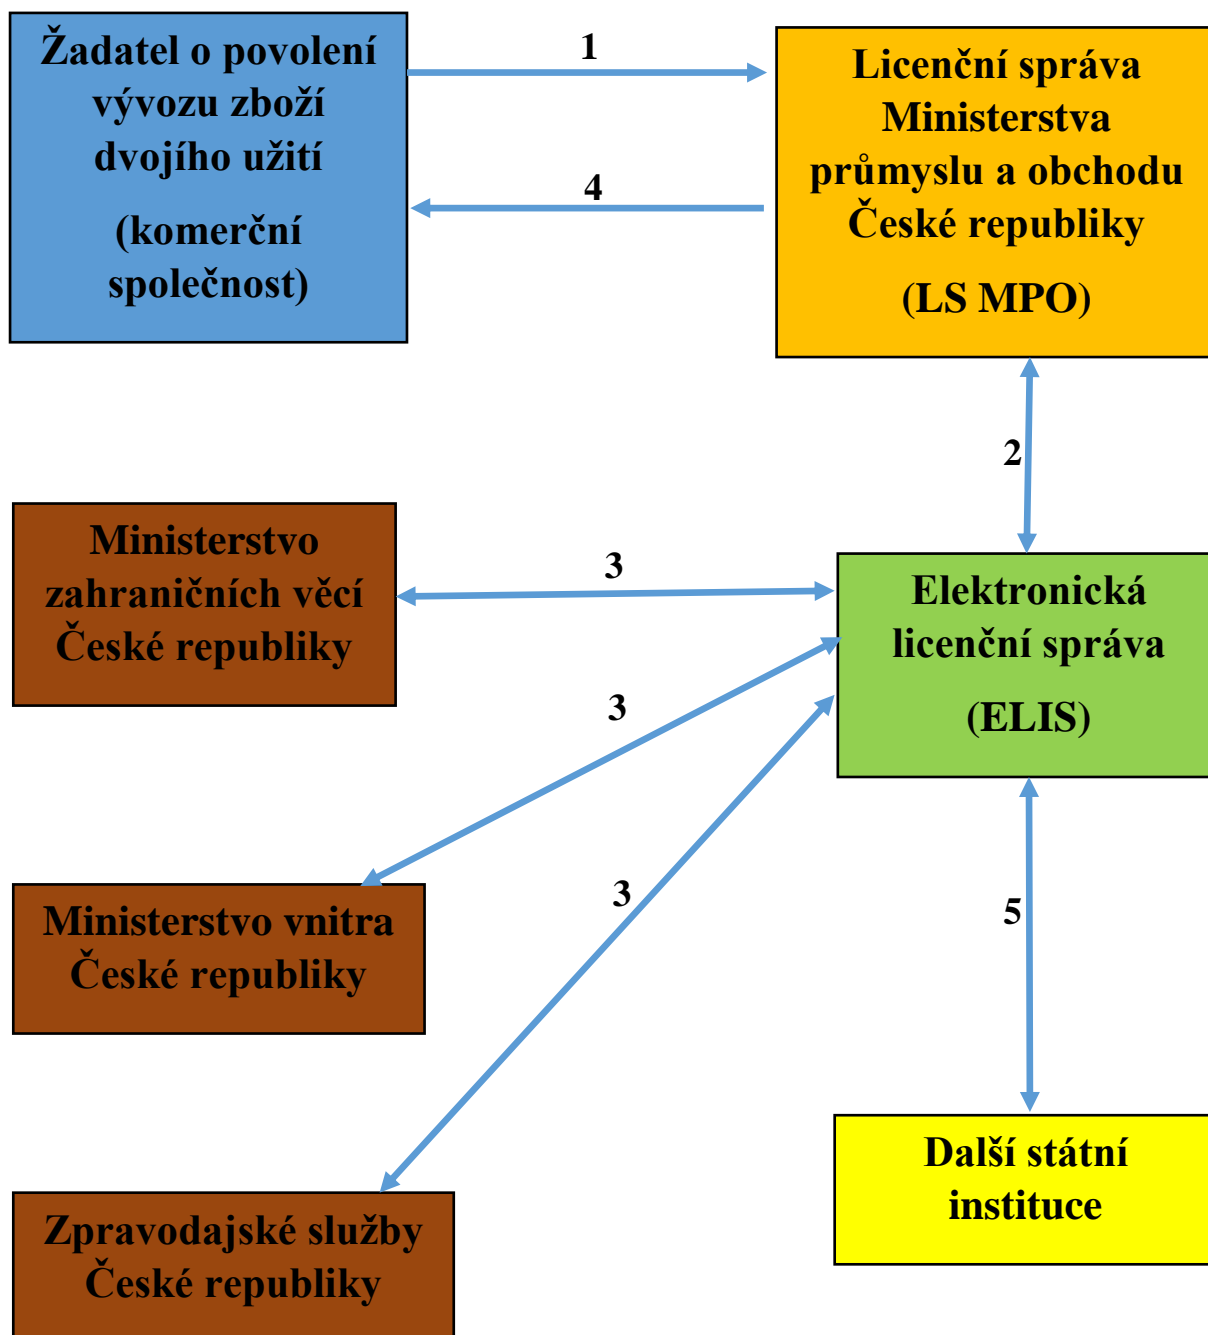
Žadatel o povolení vývozu zboží dvojího užití

(komerční společnost)

1

4

Licenční správa Ministerstva průmyslu a obchodu České republiky

(LS MPO)

2

Ministerstvo zahraničních věcí České republiky

3

Elektronická licenční správa

(ELIS)

3

Ministerstvo vnitra České republiky

3

5

Další státní instituce

Zpravodajské služby České republiky